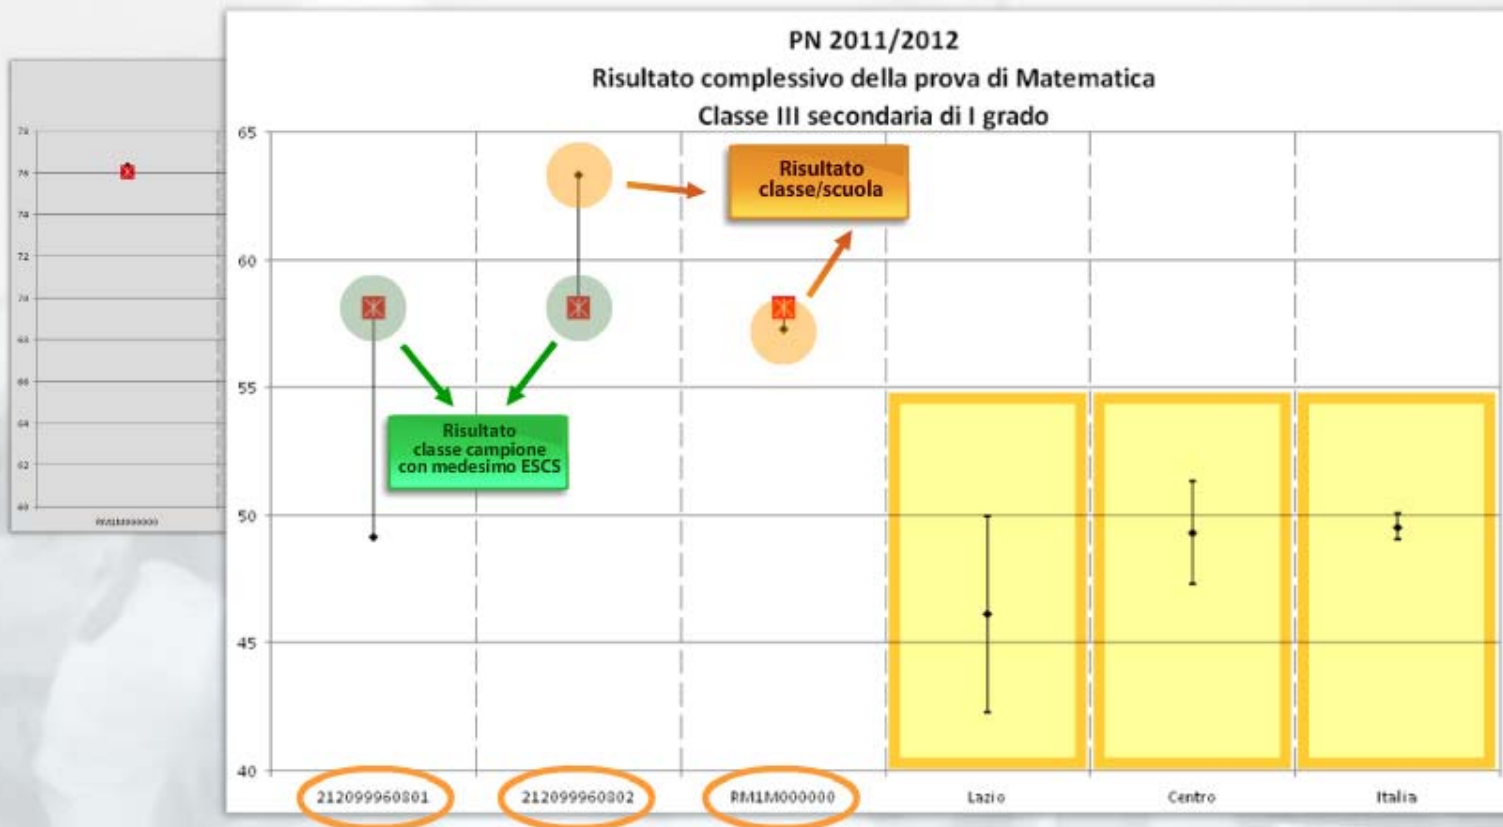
PN 2011/2012
Risultato complessivo della prova di Matematica
Classe III secondaria di I grado

65
60
55
50
45
40

Risultato classe/scuola

Risultato classe campione con medesimo ESCS

212099960801
212099960802
RM1M000000
Lazio
Centro
Italia

78
76
74
72
70
68
66
64
62
60
RM1M000000